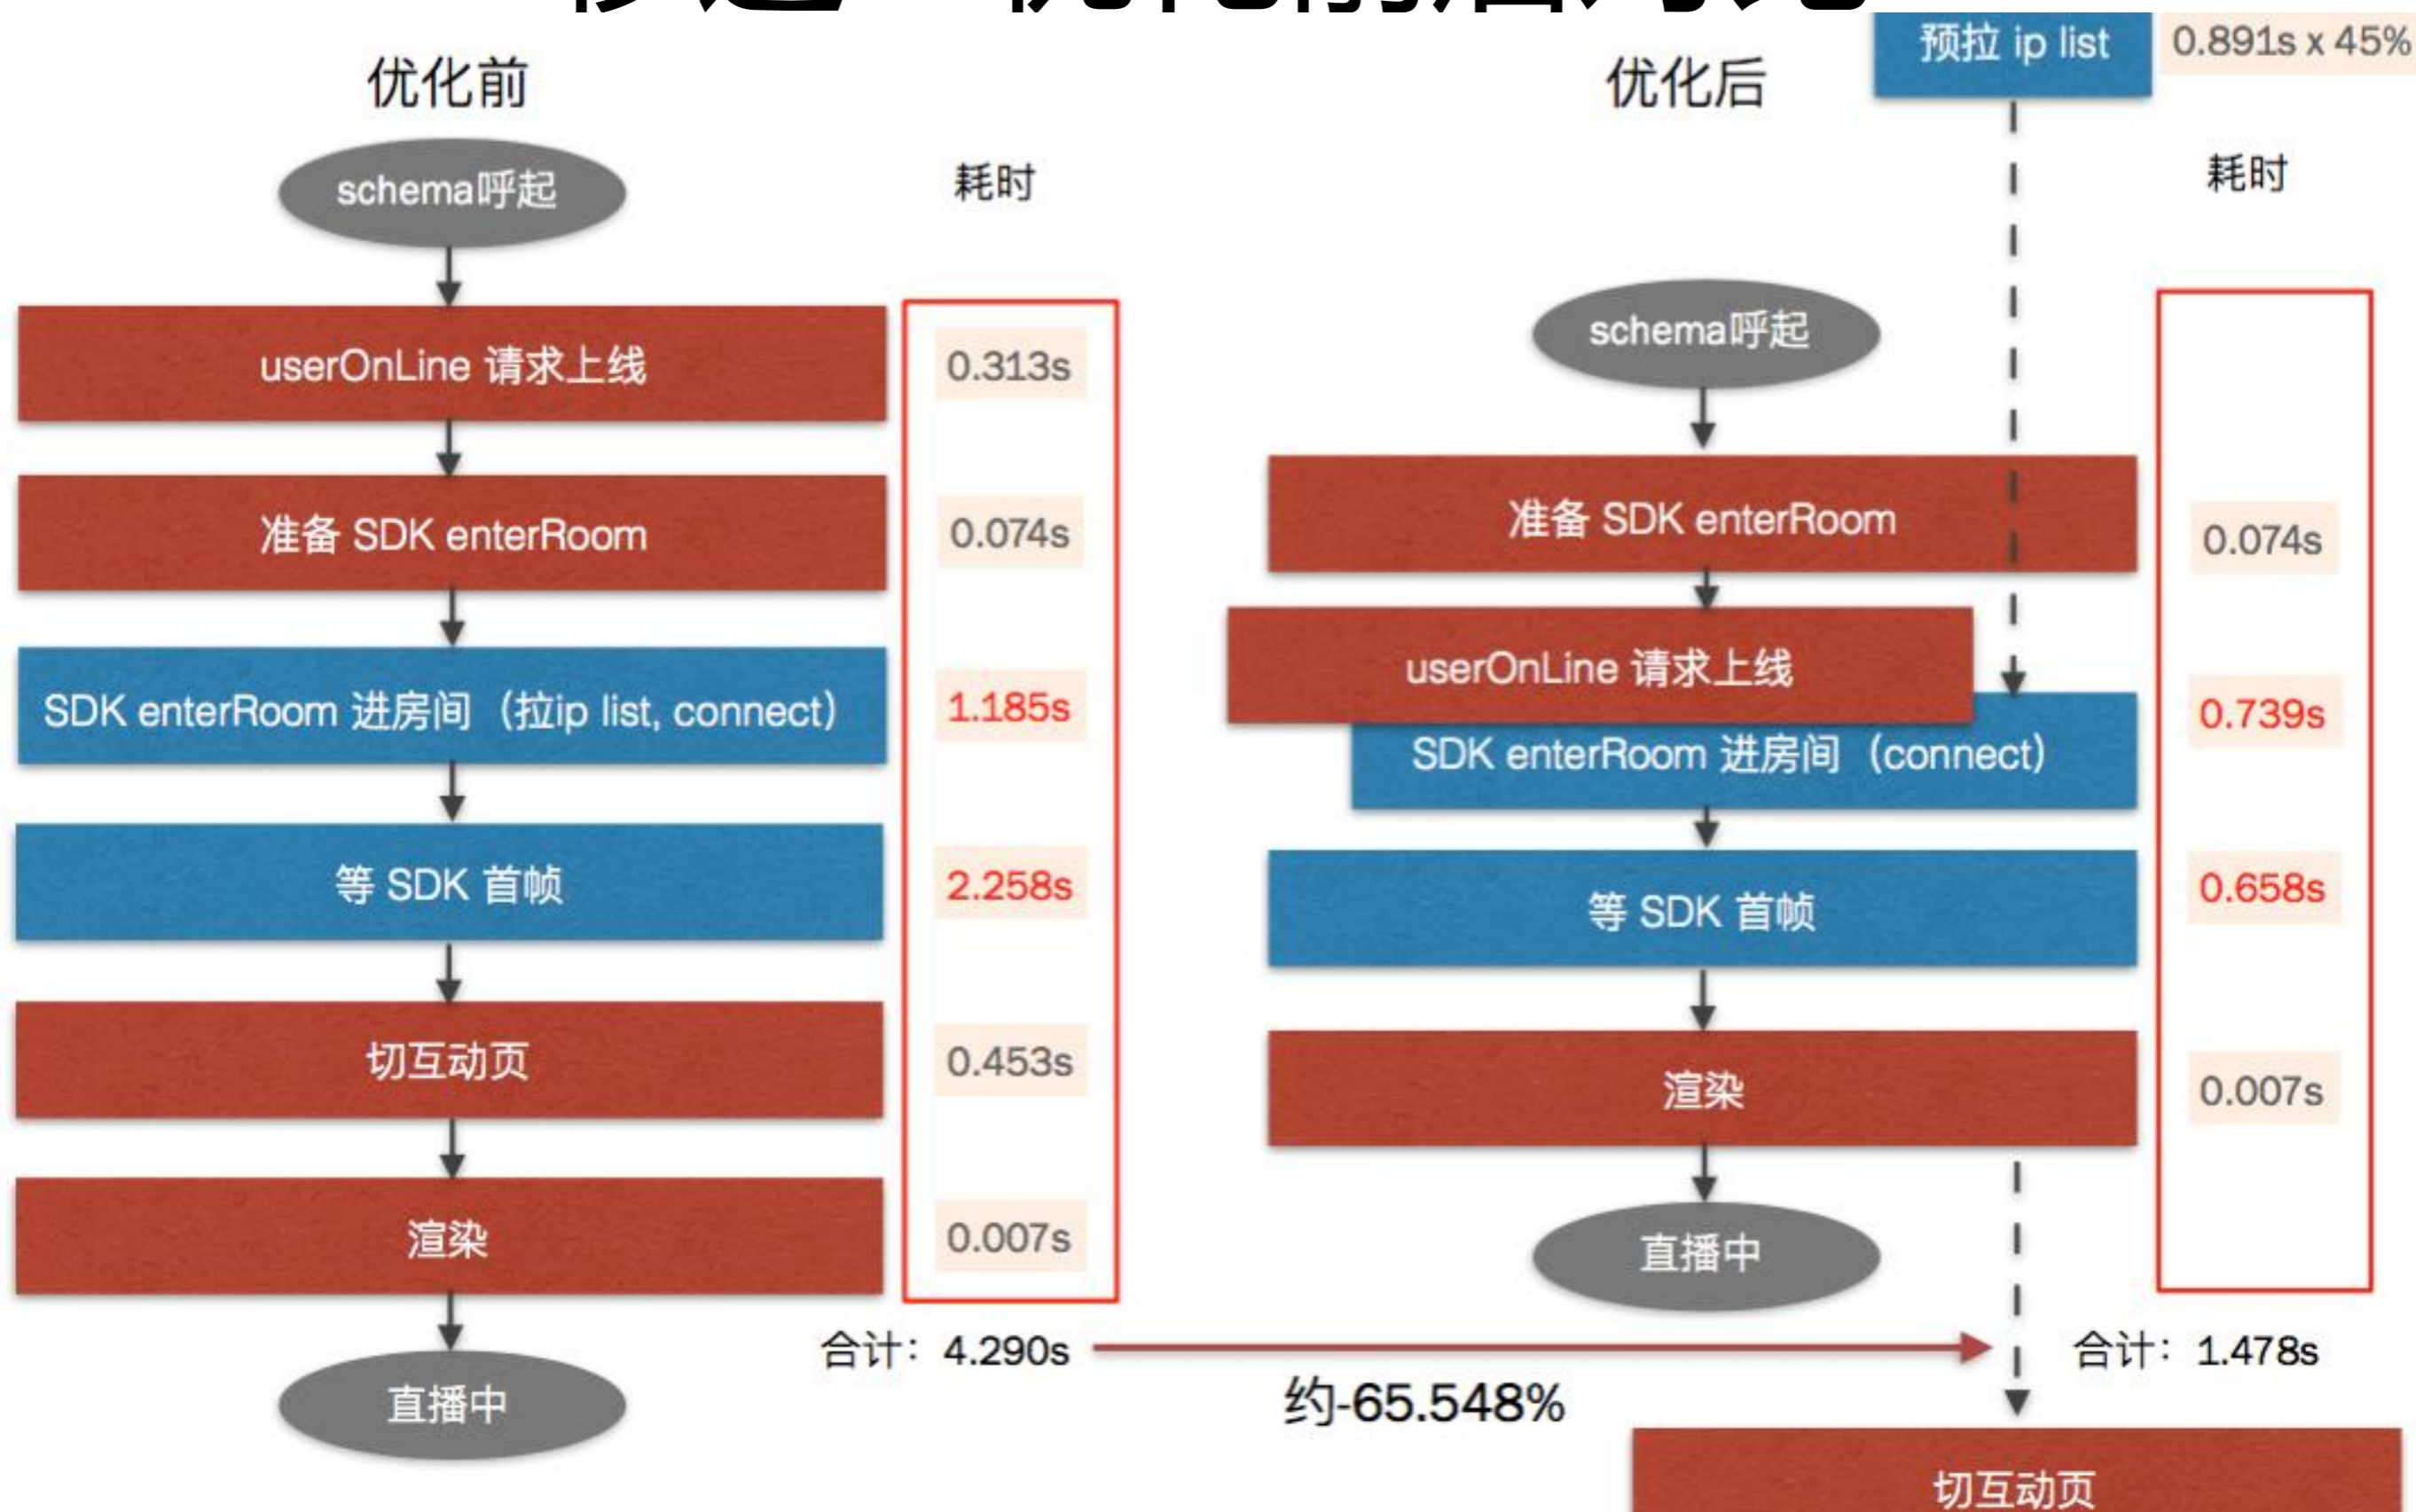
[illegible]

优化前

schema呼起

耗时

userOnLine 请求上线

0.313s

准备 SDK enterRoom

0.074s

SDK enterRoom 进房间（拉ip list, connect）

1.185s

等 SDK 首帧

2.258s

切互动页

0.453s

渲染

0.007s

直播中

合计：4.290s

约-65.548%

优化后

预拉 ip list

0.891s x 45%

耗时

schema呼起

准备 SDK enterRoom

0.074s

userOnLine 请求上线

SDK enterRoom 进房间（connect）

0.739s

等 SDK 首帧

0.658s

渲染

0.007s

直播中

合计：1.478s

切互动页